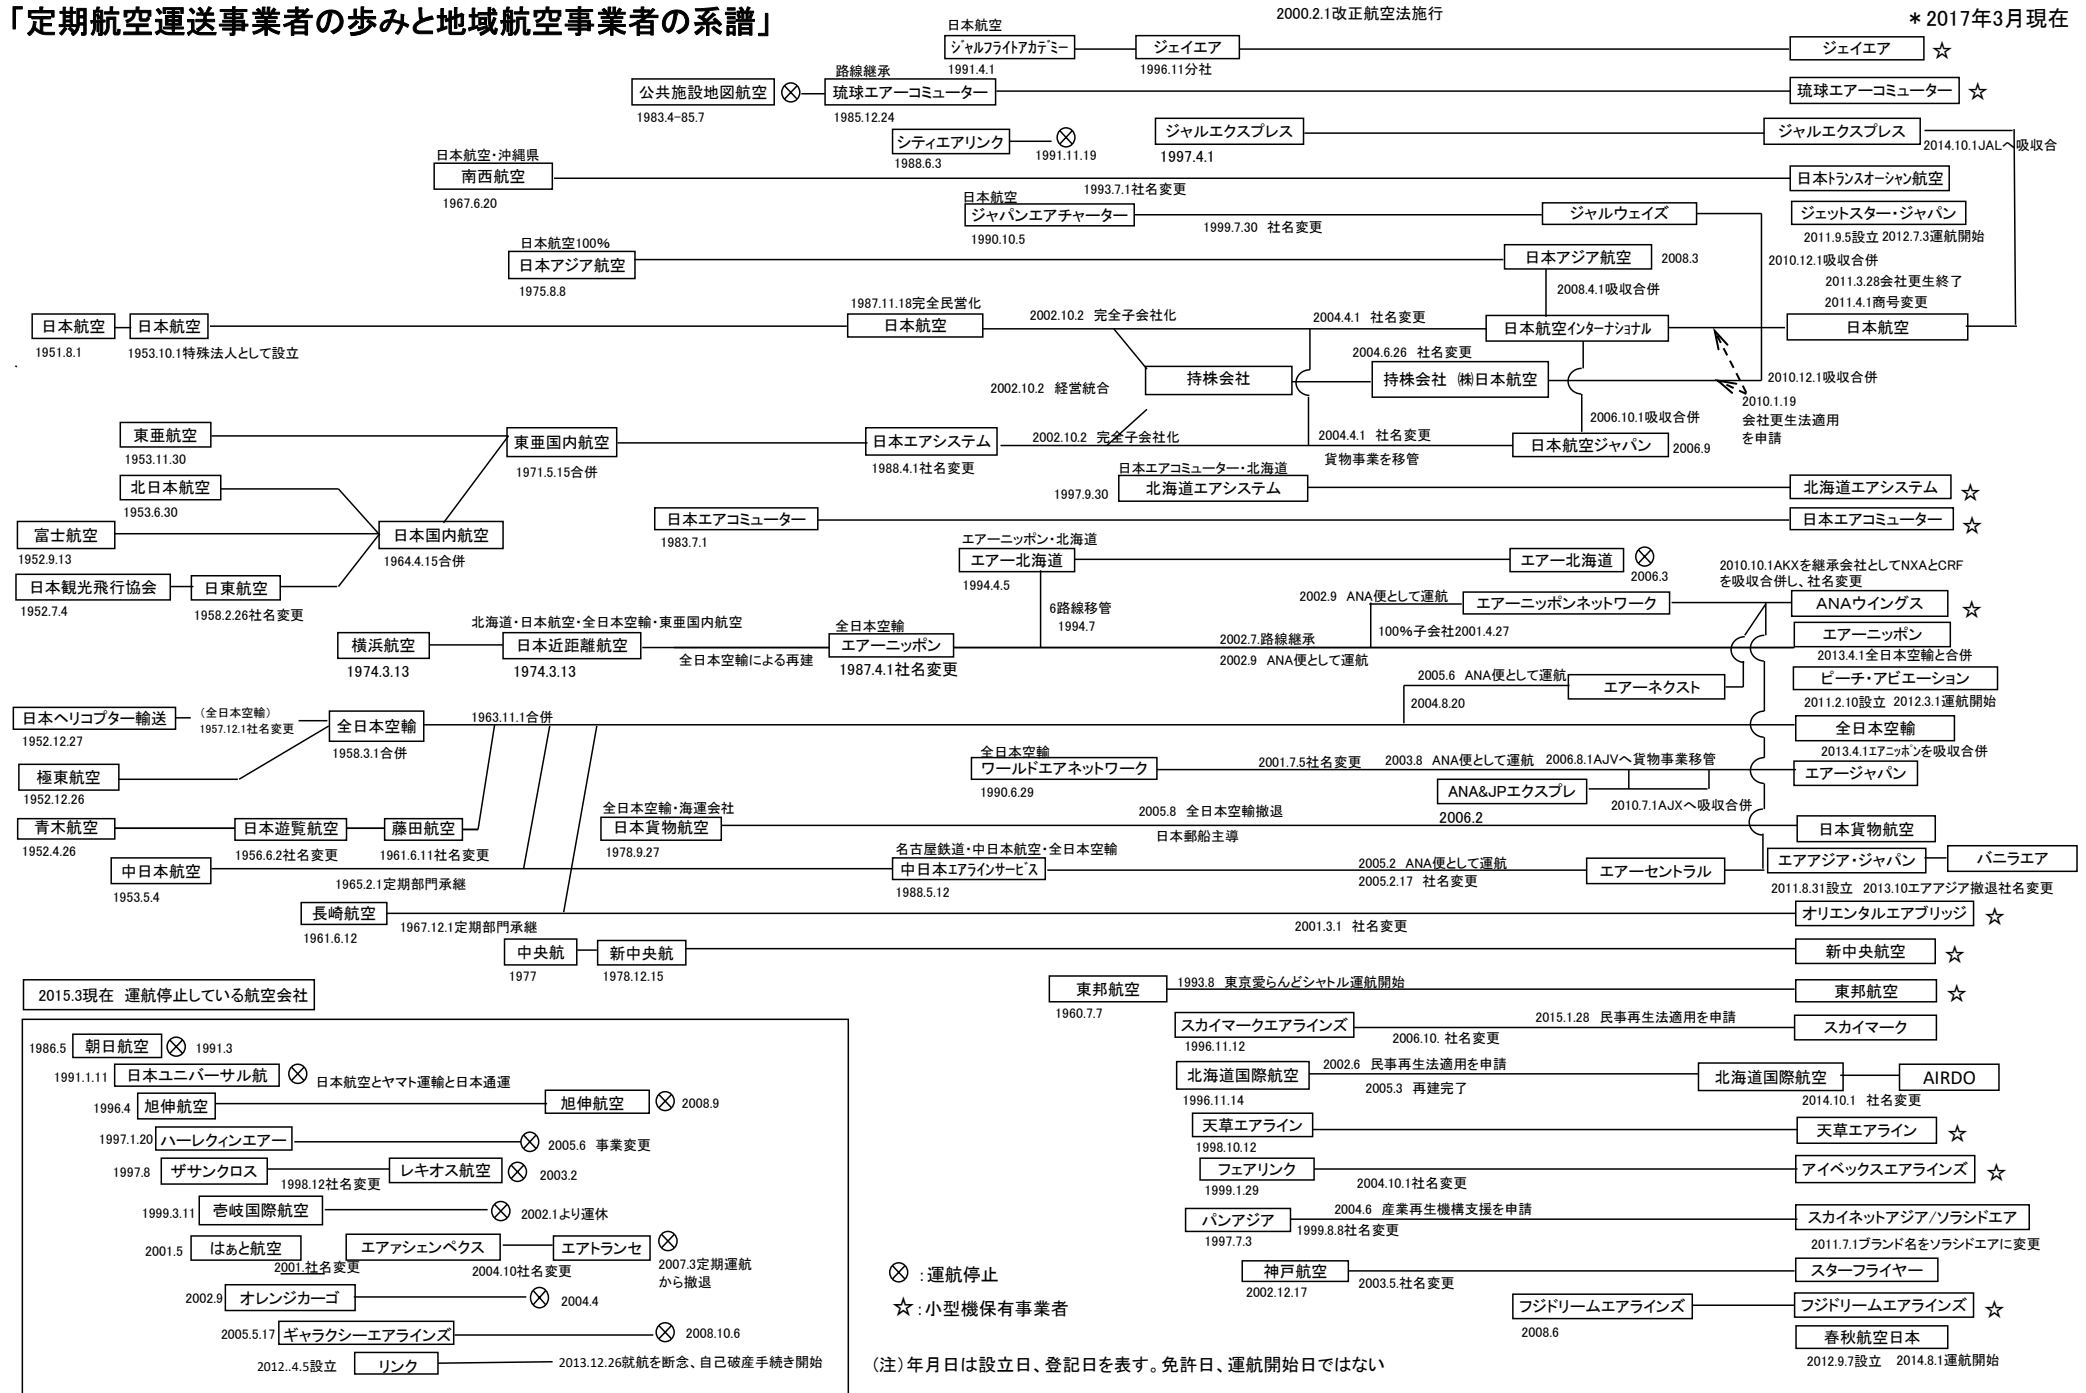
「定期航空運送事業者の歩みと地域航空事業者の系譜」

2000.2.1改正航空法施行

＊2017年3月現在

日本航空
ｼﾞｬﾙﾌﾗｲﾄｱｶﾃﾞﾐｰ
1991.4.1
ジェイエア
1996.11分社
ジェイエア ☆

路線継承
公共施設地図航空 ⊗
1983.4−85.7
琉球エアーコミューター
1985.12.24
琉球エアーコミューター ☆

シティエアリンク ⊗
1988.6.3
1991.11.19

ジャルエクスプレス
1997.4.1
ジャルエクスプレス
2014.10.1JALへ吸収合併

日本航空・沖縄県
南西航空
1967.6.20
1993.7.1社名変更
日本トランスオーシャン航空

日本航空
ジャパンエアチャーター
1990.10.5
1999.7.30 社名変更
ジャルウェイズ

ジェットスター・ジャパン
2011.9.5設立 2012.7.3運航開始

日本航空100%
日本アジア航空
1975.8.8
日本アジア航空 2008.3
2008.4.1吸収合併
2010.12.1吸収合併
2011.3.28会社更生終了
2011.4.1商号変更

日本航空
1951.8.1
日本航空
1953.10.1特殊法人として設立
1987.11.18完全民営化
日本航空
2002.10.2 完全子会社化
2004.4.1 社名変更
日本航空ｲﾝﾀｰﾅｼｮﾅﾙ
日本航空

2002.10.2 経営統合
持株会社
2004.6.26 社名変更
持株会社 ㈱日本航空
2010.12.1吸収合併
2010.1.19
会社更生法適用
を申請
2006.10.1吸収合併

東亜航空
1953.11.30
東亜国内航空
1971.5.15合併
日本エアシステム
1988.4.1社名変更
2002.10.2 完全子会社化
2004.4.1 社名変更
貨物事業を移管
日本航空ジャパン
2006.9

北日本航空
1953.6.30
日本エアコミューター・北海道
1997.9.30
北海道エアシステム
北海道エアシステム ☆

富士航空
1952.9.13
日本国内航空
1964.4.15合併
日本エアコミューター
1983.7.1
日本エアコミューター ☆

日本観光飛行協会
1952.7.4
日東航空
1958.2.26社名変更

エアーニッポン・北海道
エアー北海道
1994.4.5
エアー北海道 ⊗
2006.3
2010.10.1AKXを継承会社としてNXAとCRFを吸収合併し、社名変更
6路線移管
1994.7
2002.9 ANA便として運航
エアーニッポンネットワーク
ANAウイングス ☆

横浜航空
1974.3.13
北海道・日本航空・全日本空輸・東亜国内航空
日本近距離航空
1974.3.13
全日本空輸による再建
全日本空輸
エアーニッポン
1987.4.1社名変更
100%子会社2001.4.27
2002.7.路線継承
2002.9 ANA便として運航
エアーニッポン
2013.4.1全日本空輸と合併
ピーチ・アビエーション
2011.2.10設立 2012.3.1運航開始

2005.6 ANA便として運航
エアーネクスト
2004.8.20

日本ヘリコプター輸送
1952.12.27
(全日本空輸)
1957.12.1社名変更
全日本空輸
1958.3.1合併
1963.11.1合併
全日本空輸
2013.4.1ｴｱﾆｯﾎﾟﾝを吸収合併

極東航空
1952.12.26
全日本空輸
ワールドエアネットワーク
1990.6.29
2001.7.5社名変更
2003.8 ANA便として運航
2006.8.1AJVへ貨物事業移管
エアージャパン
ANA&JPエクスプレ
2006.2
2010.7.1AJXへ吸収合併

青木航空
1952.4.26
日本遊覧航空
1956.6.2社名変更
藤田航空
1961.6.11社名変更
全日本空輸・海運会社
日本貨物航空
1978.9.27
2005.8 全日本空輸撤退
日本郵船主導
日本貨物航空

中日本航空
1953.5.4
1965.2.1定期部門承継
名古屋鉄道・中日本航空・全日本空輸
中日本ｴｱﾗｲﾝｻｰﾋﾞｽ
1988.5.12
2005.2 ANA便として運航
2005.2.17 社名変更
エアーセントラル
エアアジア・ジャパン
バニラエア
2011.8.31設立 2013.10エアアジア撤退社名変更

長崎航空
1961.6.12
1967.12.1定期部門承継
2001.3.1 社名変更
オリエンタルエアブリッジ ☆

中央航
1977
新中央航
1978.12.15
新中央航空 ☆

2015.3現在 運航停止している航空会社

1986.5 朝日航空 ⊗ 1991.3
1991.1.11 日本ユニバーサル航 ⊗ 日本航空とヤマト運輸と日本通運
1996.4 旭伸航空 旭伸航空 ⊗ 2008.9
1997.1.20 ハーレクィンエアー ⊗ 2005.6 事業変更
1997.8 ザサンクロス 1998.12社名変更 レキオス航空 ⊗ 2003.2
1999.3.11 壱岐国際航空 ⊗ 2002.1より運休
2001.5 はぁと航空 2001.社名変更 エアァシェンペクス 2004.10社名変更 エアトランセ ⊗ 2007.3定期運航から撤退
2002.9 オレンジカーゴ ⊗ 2004.4
2005.5.17 ギャラクシーエアラインズ ⊗ 2008.10.6
2012..4.5設立 リンク 2013.12.26就航を断念、自己破産手続き開始

東邦航空
1960.7.7
1993.8 東京愛らんどシャトル運航開始
東邦航空 ☆

スカイマークエアラインズ
1996.11.12
2006.10. 社名変更
2015.1.28 民事再生法適用を申請
スカイマーク

北海道国際航空
1996.11.14
2002.6 民事再生法適用を申請
2005.3 再建完了
北海道国際航空
2014.10.1 社名変更
AIRDO

天草エアライン
1998.10.12
天草エアライン ☆

フェアリンク
1999.1.29
2004.10.1社名変更
アイベックスエアラインズ ☆

パンアジア
1997.7.3
1999.8.8社名変更
2004.6 産業再生機構支援を申請
スカイネットアジア/ソラシドエア
2011.7.1ブランド名をソラシドエアに変更

⊗:運航停止
☆:小型機保有事業者

神戸航空
2002.12.17
2003.5.社名変更
スターフライヤー

フジドリームエアラインズ
2008.6
フジドリームエアラインズ ☆

春秋航空日本
2012.9.7設立 2014.8.1運航開始

(注)年月日は設立日、登記日を表す。免許日、運航開始日ではない